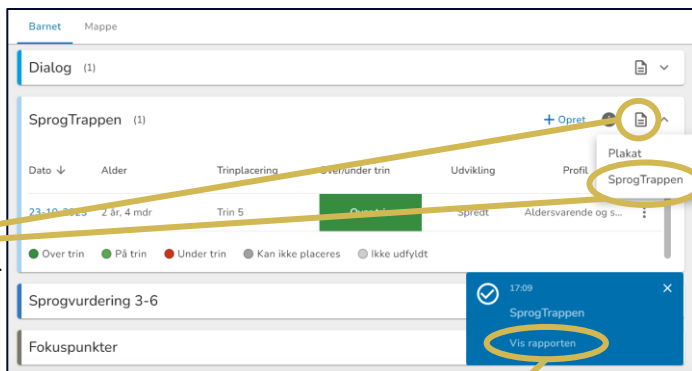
Barnet Mappe

Dialog (1)

SprogTrappen (1)

+ Opret

Plakat
SprogTrappen

| Dato ↓ | Alder | Trinplacering | Over/under trin | Udvikling | Profil |
|---|---|---|---|---|---|
| 23-10-2023 | 2 år, 4 mdr | Trin 5 | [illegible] | Spredt | Aldersvarende og s... |

Over trin På trin Under trin Kan ikke placeres Ikke udfyldt

Sprogvurdering 3-6

Fokuspunkter

17:09
SprogTrappen
Vis rapporten